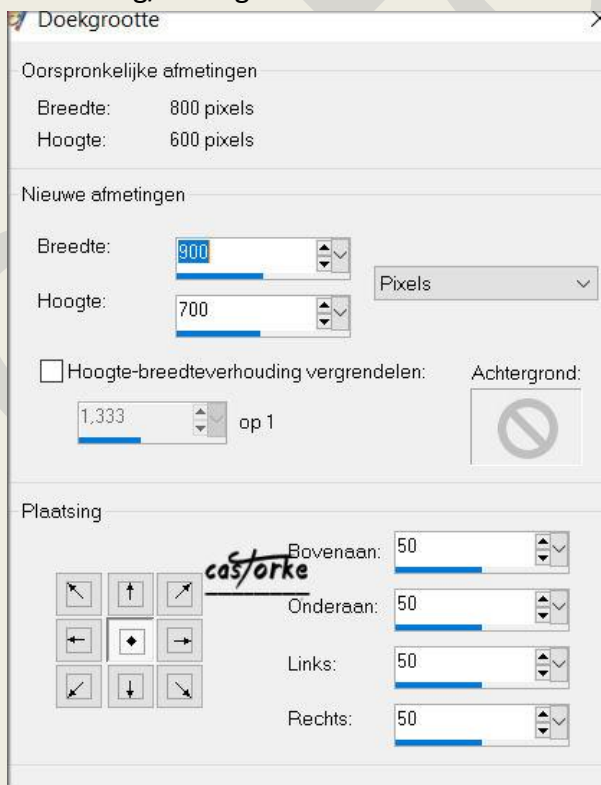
Doekgrootte

Oorspronkelijke afmetingen
Breedte: 800 pixels
Hoogte: 600 pixels

Nieuwe afmetingen
Breedte: 900
Hoogte: 700
Pixels

Hoogte-breedteverhouding vergrendelen:
1,333 op 1
Achtergrond:

Plaatsing
castorke
Bovenaan: 50
Onderaan: 50
Links: 50
Rechts: 50